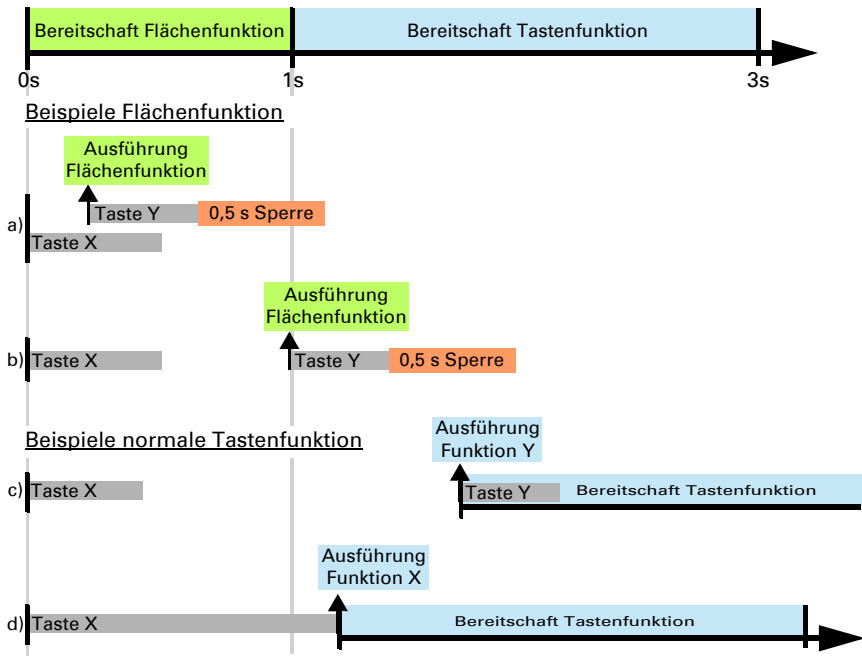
Bereitschaft Flächenfunktion
Bereitschaft Tastenfunktion
0s
1s
3s

Beispiele Flächenfunktion

a)
Ausführung Flächenfunktion
Taste Y
0,5 s Sperre
Taste X

b)
Taste X
Ausführung Flächenfunktion
Taste Y
0,5 s Sperre

Beispiele normale Tastenfunktion

c)
Taste X
Ausführung Funktion Y
Taste Y
Bereitschaft Tastenfunktion

d)
Taste X
Ausführung Funktion X
Bereitschaft Tastenfunktion